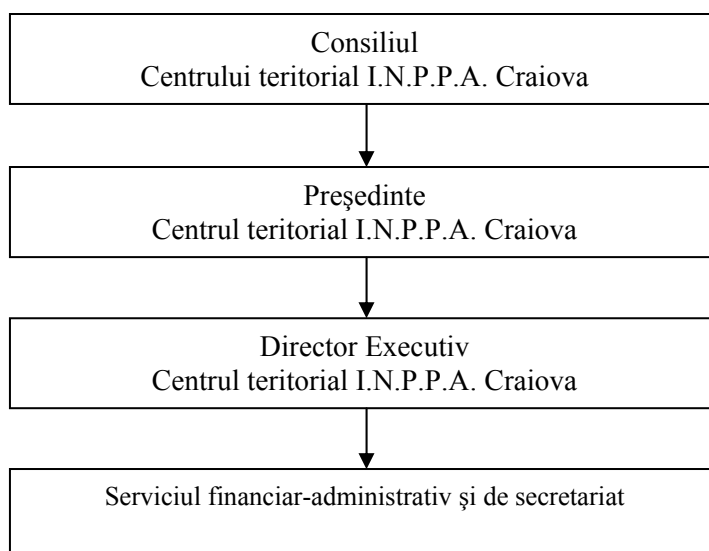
Consiliul
Centrului teritorial I.N.P.P.A. Craiova

Preşedinte
Centrul teritorial I.N.P.P.A. Craiova

Director Executiv
Centrul teritorial I.N.P.P.A. Craiova

Serviciul financiar-administrativ şi de secretariat